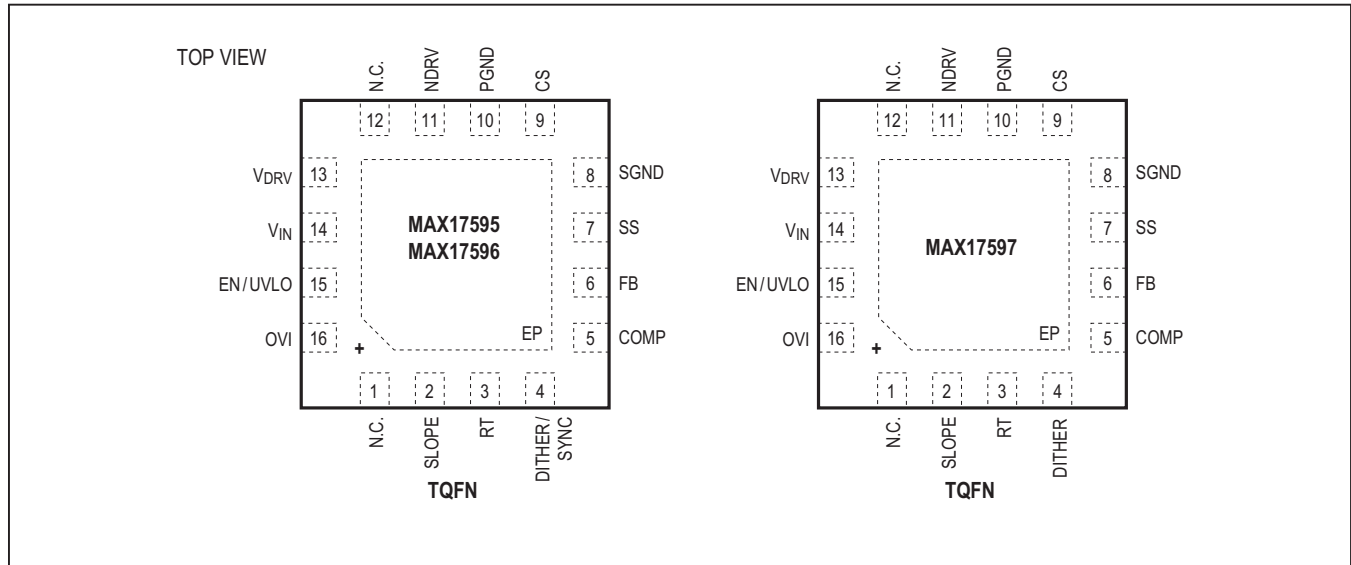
TOP VIEW

N.C. NDRV PGND CS

12 11 10 9

$V_{DRV}$ 13
$V_{IN}$ 14
EN/UVLO 15
OVI 16

8 SGND
7 SS
6 FB
5 COMP

MAX17595
MAX17596

EP

+

1 2 3 4

N.C. SLOPE RT DITHER/SYNC

TQFN

N.C. NDRV PGND CS

12 11 10 9

$V_{DRV}$ 13
$V_{IN}$ 14
EN/UVLO 15
OVI 16

8 SGND
7 SS
6 FB
5 COMP

MAX17597

EP

+

1 2 3 4

N.C. SLOPE RT DITHER

TQFN